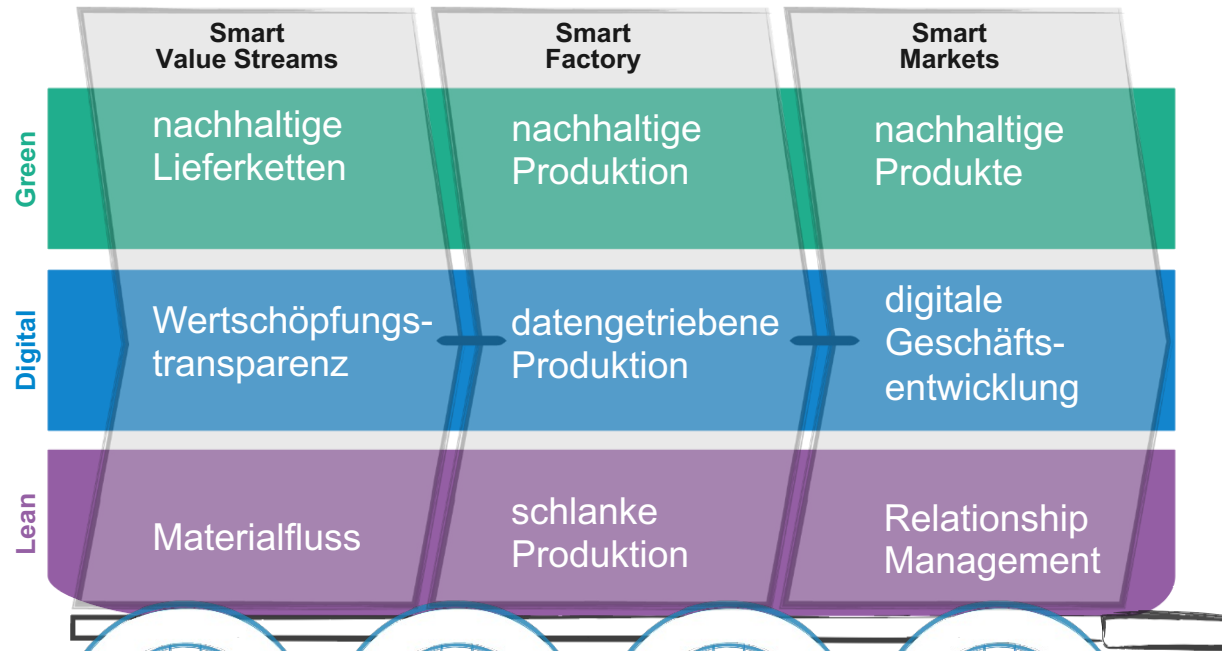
|  | Smart Value Streams | Smart Factory | Smart Markets |
|---|---|---|---|
| Green | nachhaltige Lieferketten | nachhaltige Produktion | nachhaltige Produkte |
| Digital | Wertschöpfungstransparenz | datengetriebene Produktion | digitale Geschäftsentwicklung |
| Lean | Materialfluss | schlanke Produktion | Relationship Management |